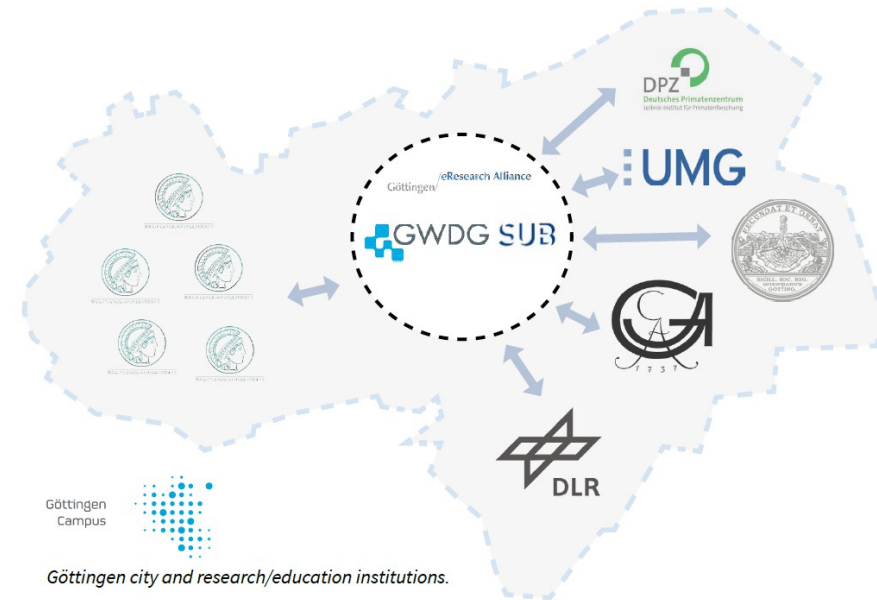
DPZ
Deutsches Primatenzentrum
Leibniz-Institut für Primatenforschung

Göttingen eResearch Alliance

UMG

GWDG SUB

FECUNDAT ET ORNAT

GA
1737

DLR

Göttingen Campus

Göttingen city and research/education institutions.